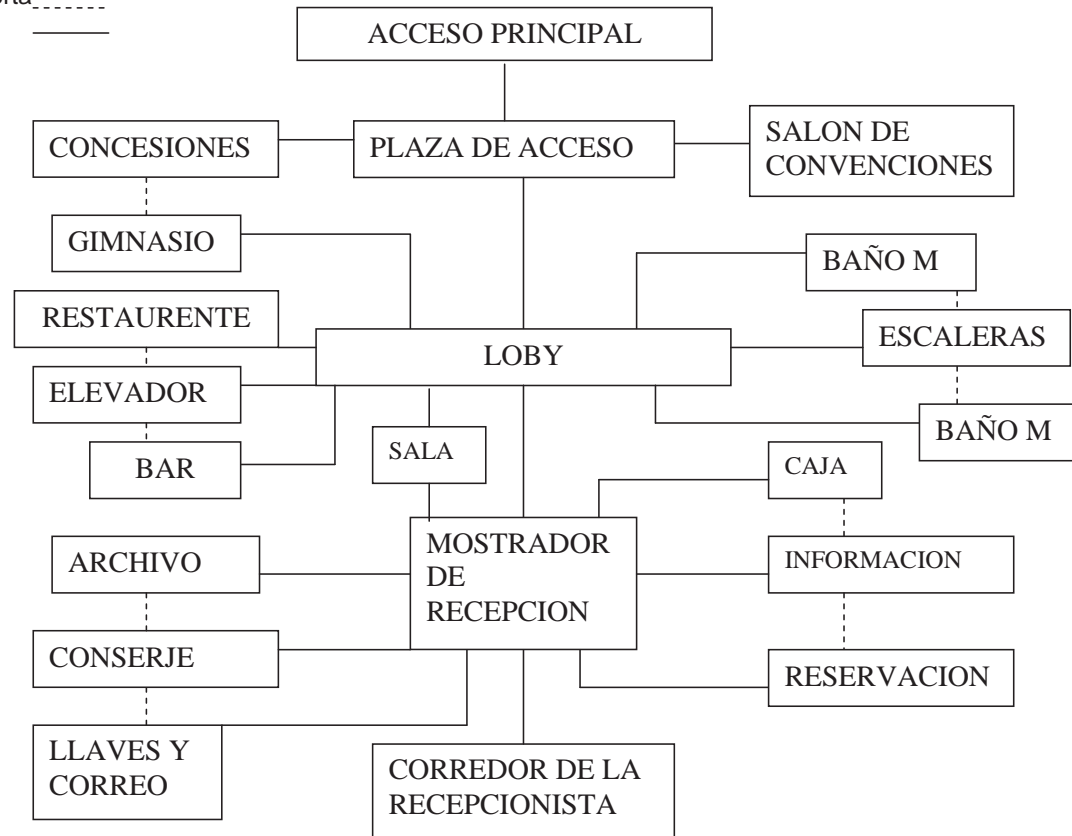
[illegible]ona

ACCESO PRINCIPAL

CONCESIONES

PLAZA DE ACCESO

SALON DE CONVENCIONES

GIMNASIO

BAÑO M

RESTAURENTE

LOBY

ESCALERAS

ELEVADOR

BAÑO M

SALA

CAJA

BAR

ARCHIVO

MOSTRADOR DE RECEPCION

INFORMACION

CONSERJE

RESERVACION

LLAVES Y CORREO

CORREDOR DE LA RECEPCIONISTA